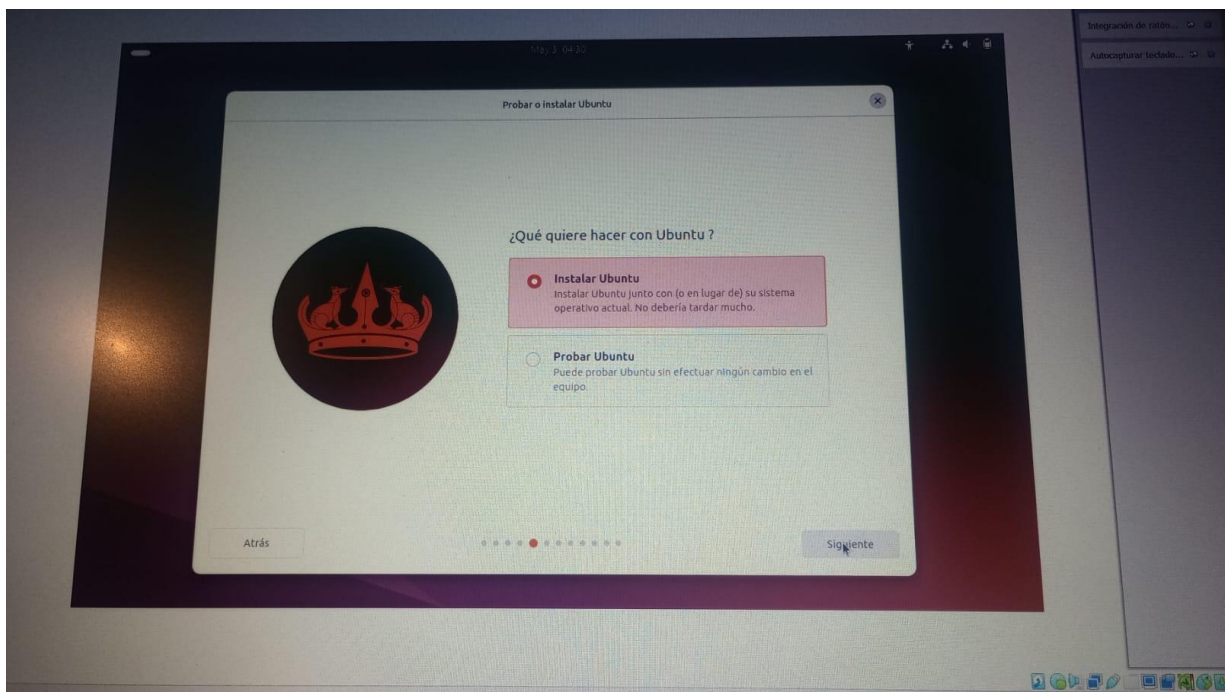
Integración de ratón...

Autocapturar teclado...

May 3 04:30

Probar o instalar Ubuntu

¿Qué quiere hacer con Ubuntu ?

Instalar Ubuntu
Instalar Ubuntu junto con (o en lugar de) su sistema operativo actual. No debería tardar mucho.

Probar Ubuntu
Puede probar Ubuntu sin efectuar ningún cambio en el equipo.

Atrás

Siguiente